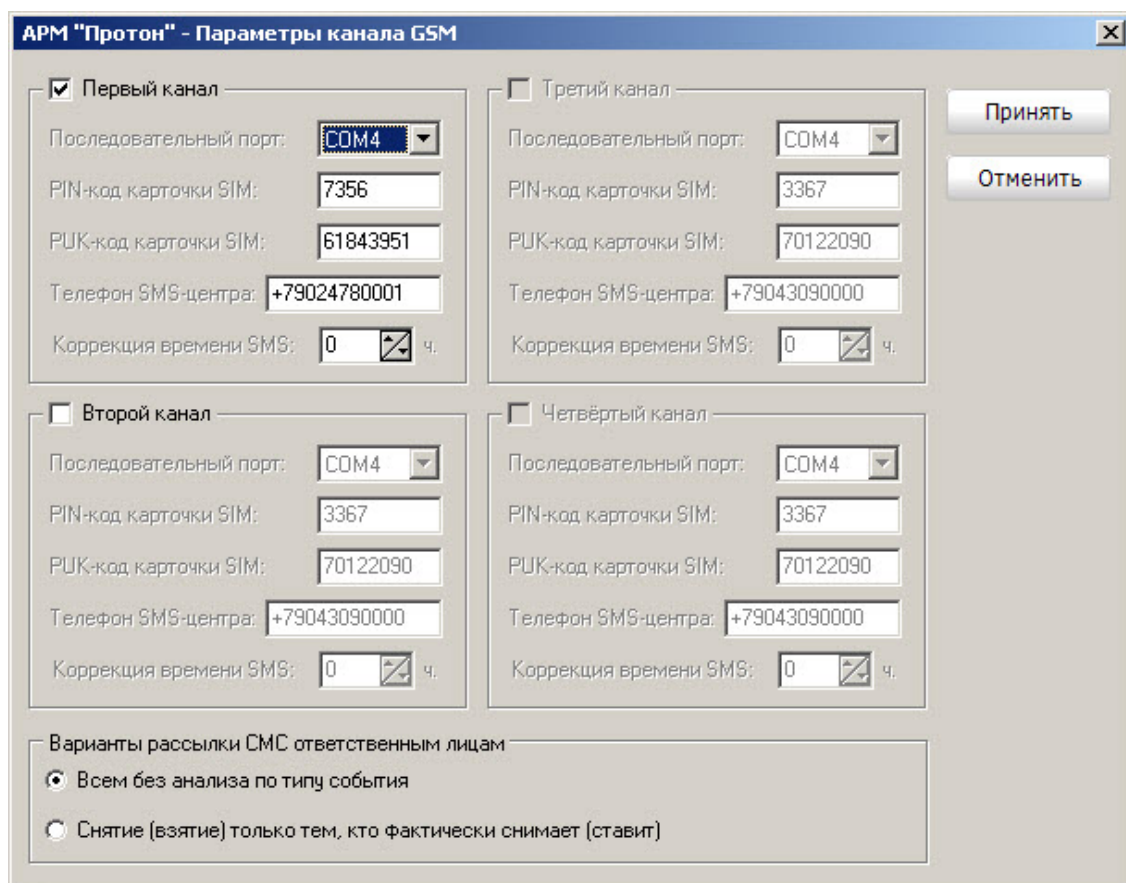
АРМ "Протон" - Параметры канала GSM

Первый канал
Последовательный порт: COM4
PIN-код карточки SIM: 7356
PUK-код карточки SIM: 61843951
Телефон SMS-центра: +79024780001
Коррекция времени SMS: 0 ч.

Третий канал
Последовательный порт: COM4
PIN-код карточки SIM: 3367
PUK-код карточки SIM: 70122090
Телефон SMS-центра: +79043090000
Коррекция времени SMS: 0 ч.

Принять
Отменить

Второй канал
Последовательный порт: COM4
PIN-код карточки SIM: 3367
PUK-код карточки SIM: 70122090
Телефон SMS-центра: +79043090000
Коррекция времени SMS: 0 ч.

Четвёртый канал
Последовательный порт: COM4
PIN-код карточки SIM: 3367
PUK-код карточки SIM: 70122090
Телефон SMS-центра: +79043090000
Коррекция времени SMS: 0 ч.

Варианты рассылки СМС ответственным лицам
Всем без анализа по типу события
Снятие (взятие) только тем, кто фактически снимает (ставит)